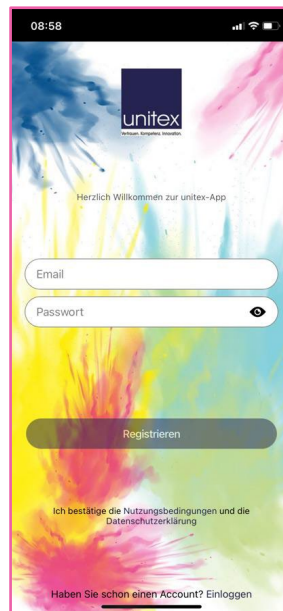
08:58

unitex
Vertrauen. Kompetenz. Innovation.

Herzlich Willkommen zur unitex-App

Email

Passwort

Registrieren

Ich bestätige die Nutzungsbedingungen und die Datenschutzerklärung

Haben Sie schon einen Account? Einloggen